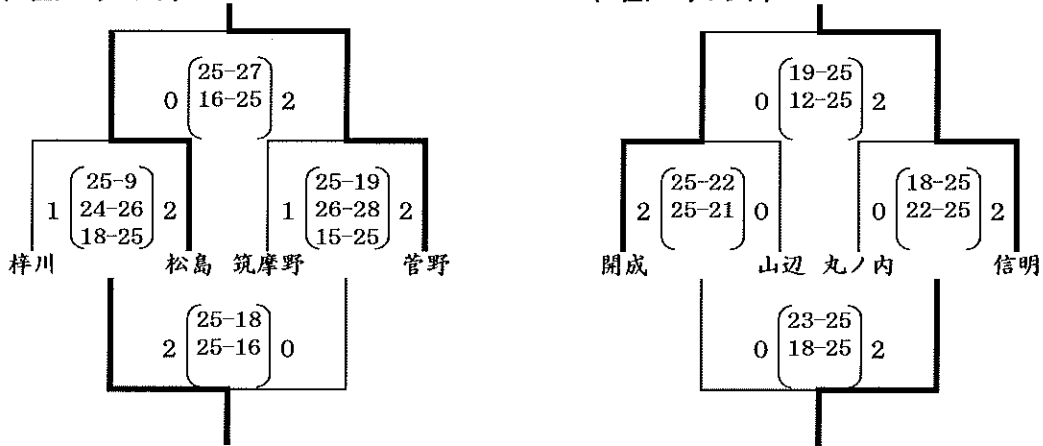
0 $\begin{pmatrix}25-27\\16-25\end{pmatrix}$ 2

1 $\begin{pmatrix}25-9\\24-26\\18-25\end{pmatrix}$ 2

1 $\begin{pmatrix}25-19\\26-28\\15-25\end{pmatrix}$ 2

梓川 松島 筑摩野 菅野

2 $\begin{pmatrix}25-18\\25-16\end{pmatrix}$ 0

0 $\begin{pmatrix}19-25\\12-25\end{pmatrix}$ 2

2 $\begin{pmatrix}25-22\\25-21\end{pmatrix}$ 0

0 $\begin{pmatrix}18-25\\22-25\end{pmatrix}$ 2

開成 山辺 丸ノ内 信明

0 $\begin{pmatrix}23-25\\18-25\end{pmatrix}$ 2